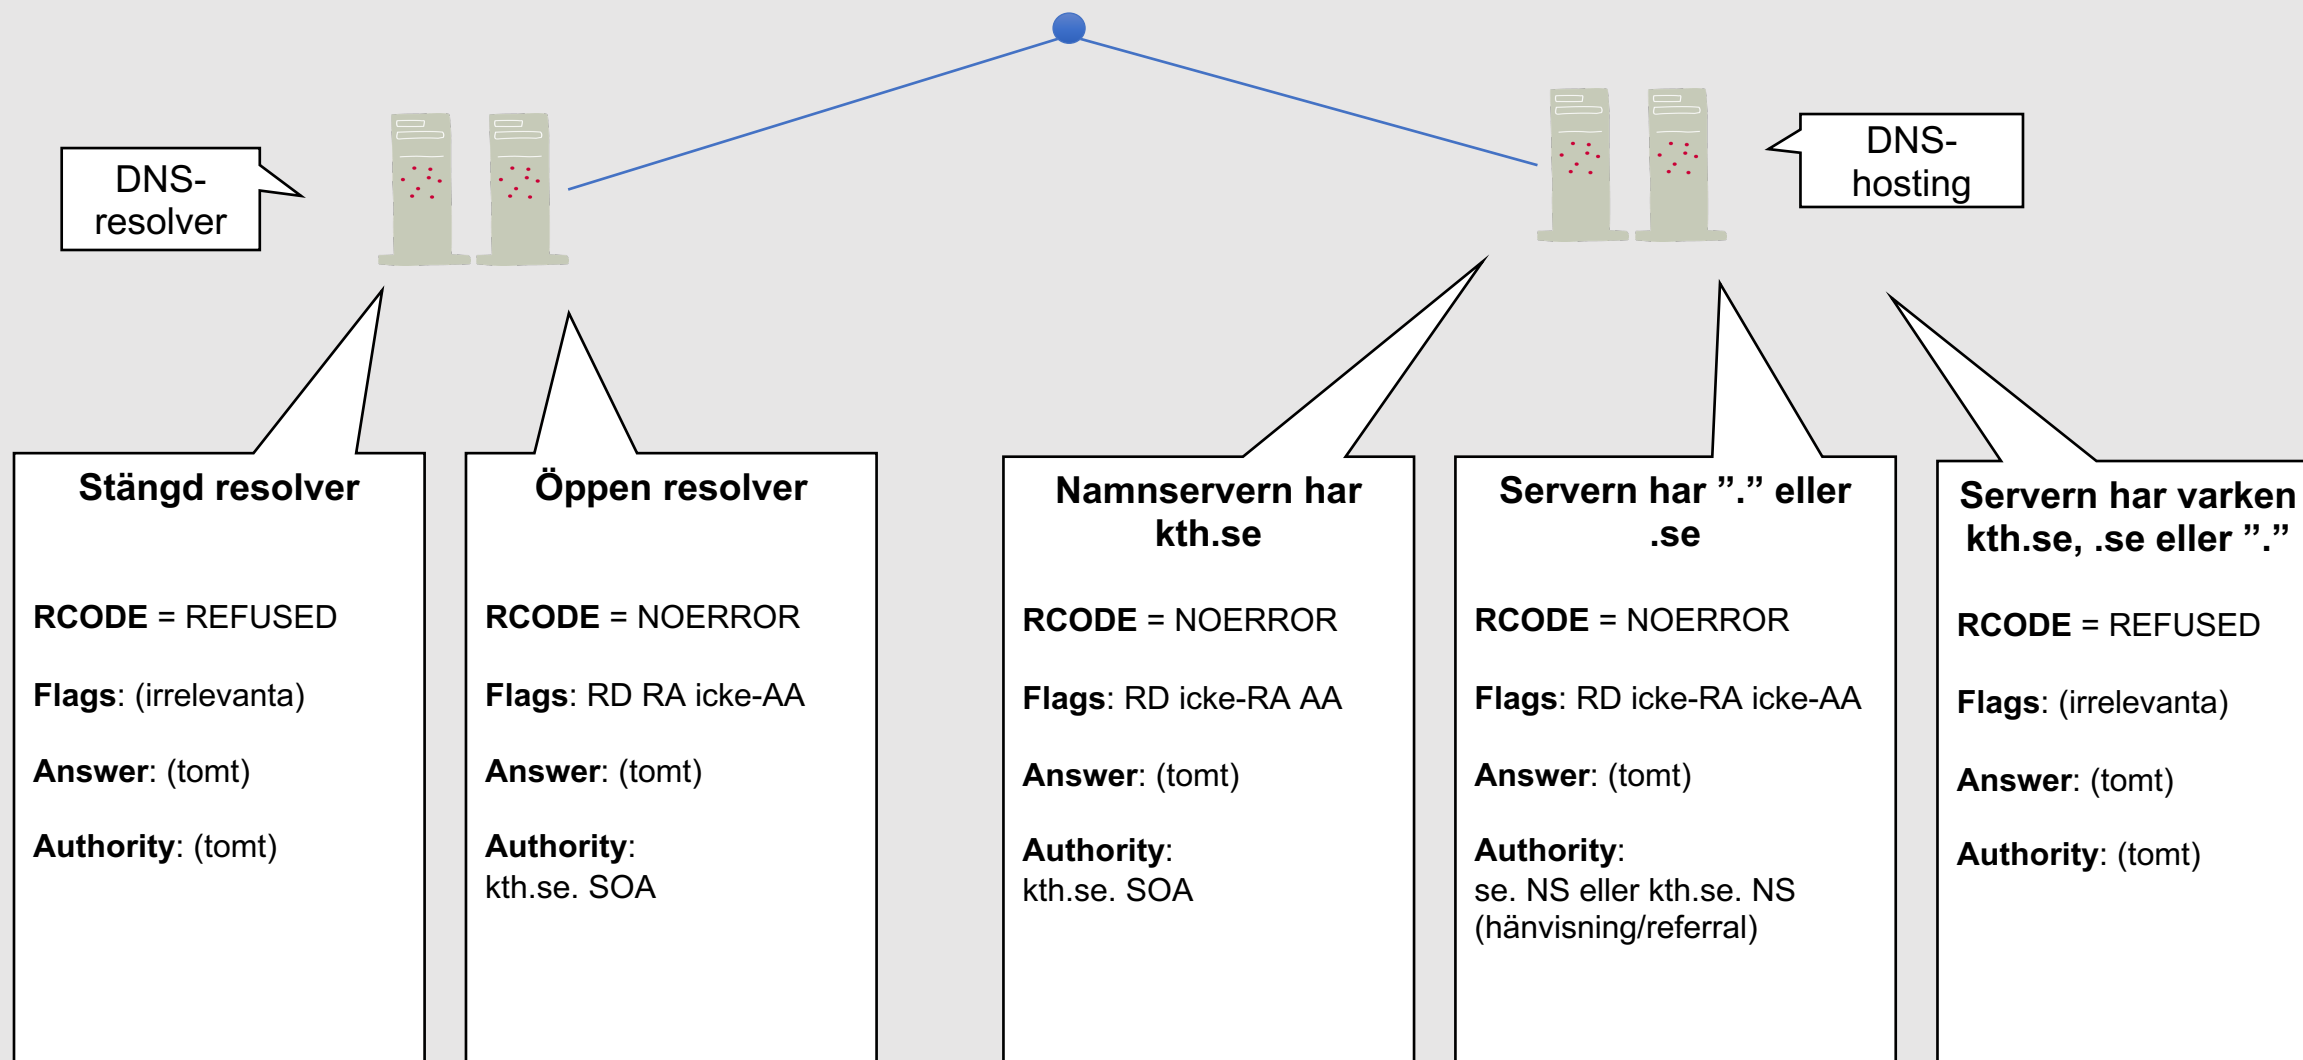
DNS-resolver

DNS-hosting

**Stängd resolver**

**RCODE** = REFUSED

**Flags**: (irrelevanta)

**Answer**: (tomt)

**Authority**: (tomt)

**Öppen resolver**

**RCODE** = NOERROR

**Flags**: RD RA icke-AA

**Answer**: (tomt)

**Authority**:
kth.se. SOA

**Namnservern har kth.se**

**RCODE** = NOERROR

**Flags**: RD icke-RA AA

**Answer**: (tomt)

**Authority**:
kth.se. SOA

**Servern har ”.” eller .se**

**RCODE** = NOERROR

**Flags**: RD icke-RA icke-AA

**Answer**: (tomt)

**Authority**:
se. NS eller kth.se. NS (hänvisning/referral)

**Servern har varken kth.se, .se eller ”.”**

**RCODE** = REFUSED

**Flags**: (irrelevanta)

**Answer**: (tomt)

**Authority**: (tomt)